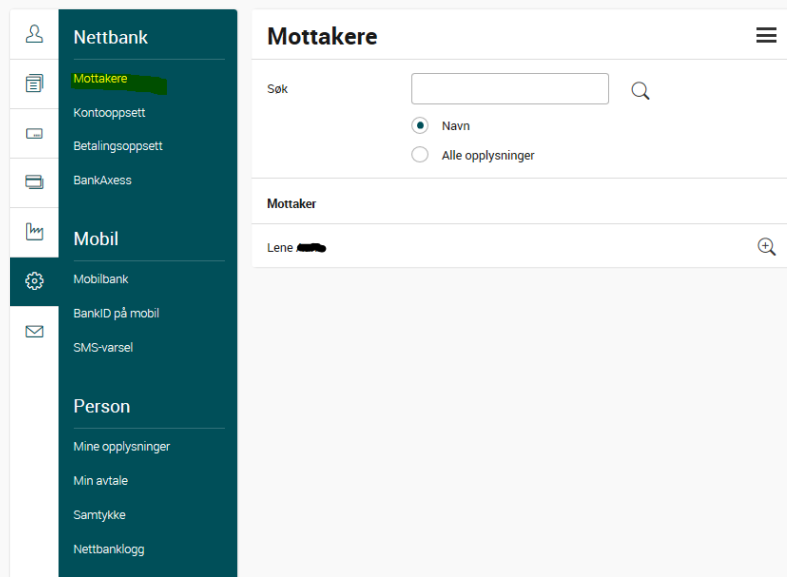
Nettbank
Mottakere
Kontooppsett
Betalingsoppsett
BankAxess

Mobil
Mobilbank
BankID på mobil
SMS-varsel

Person
Mine opplysninger
Min avtale
Samtykke
Nettbanklogg

Mottakere

Søk

Navn
Alle opplysninger

Mottaker

Lene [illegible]